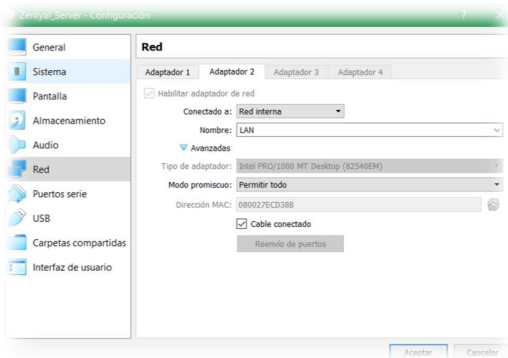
Zentyal_Server - Configuración

?

General
Sistema
Pantalla
Almacenamiento
Audio
Red
Puertos serie
USB
Carpetas compartidas
Interfaz de usuario

Red

Adaptador 1 | Adaptador 2 | Adaptador 3 | Adaptador 4

Habilitar adaptador de red

Conectado a: Red interna

Nombre: LAN

Avanzadas

Tipo de adaptador: Intel PRO/1000 MT Desktop (82540EM)

Modo promiscuo: Permitir todo

Dirección MAC: 080027ECD38B

Cable conectado

Reenvío de puertos

Aceptar | Cancelar